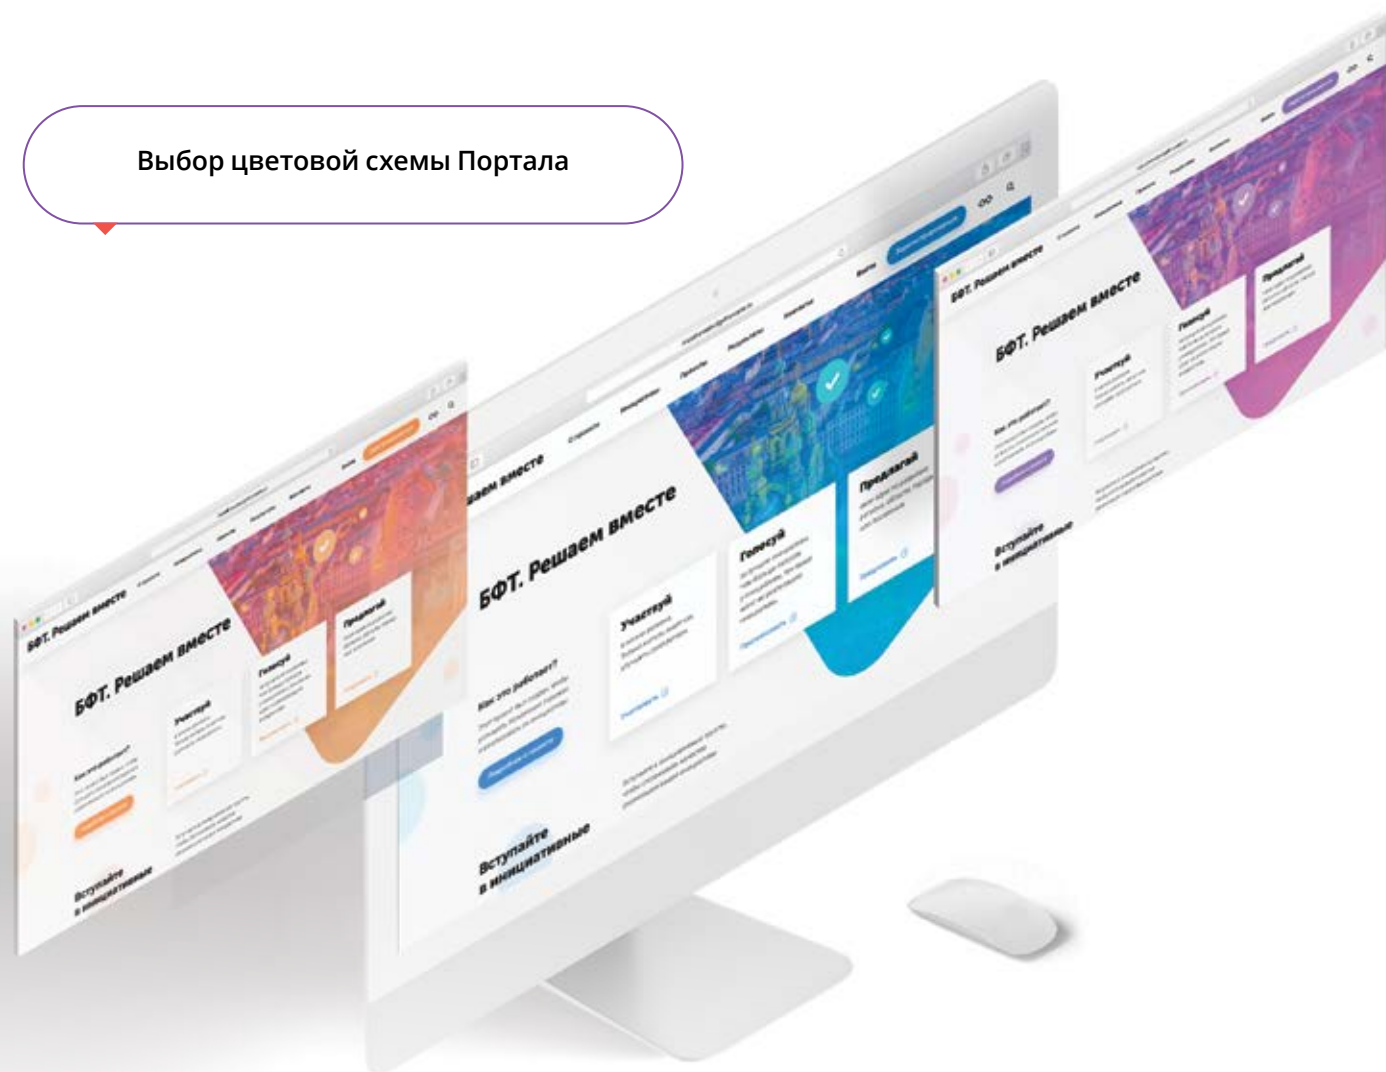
Выбор цветовой схемы Портала

БФТ. Решаем вместе

БФТ. Решаем вместе

Как это работает?

Участвуй

Голосуй

Предлагай

Вступайте в инициативные

ешаем вместе

БФТ. Решаем вместе

Как это работает?

Участвуй

Голосуй

Предлагай

Вступайте в инициативные

БФТ. Решаем вместе

БФТ. Решаем вместе

Как это работает?

Участвуй

Голосуй

Предлагай

Вступайте в инициативные